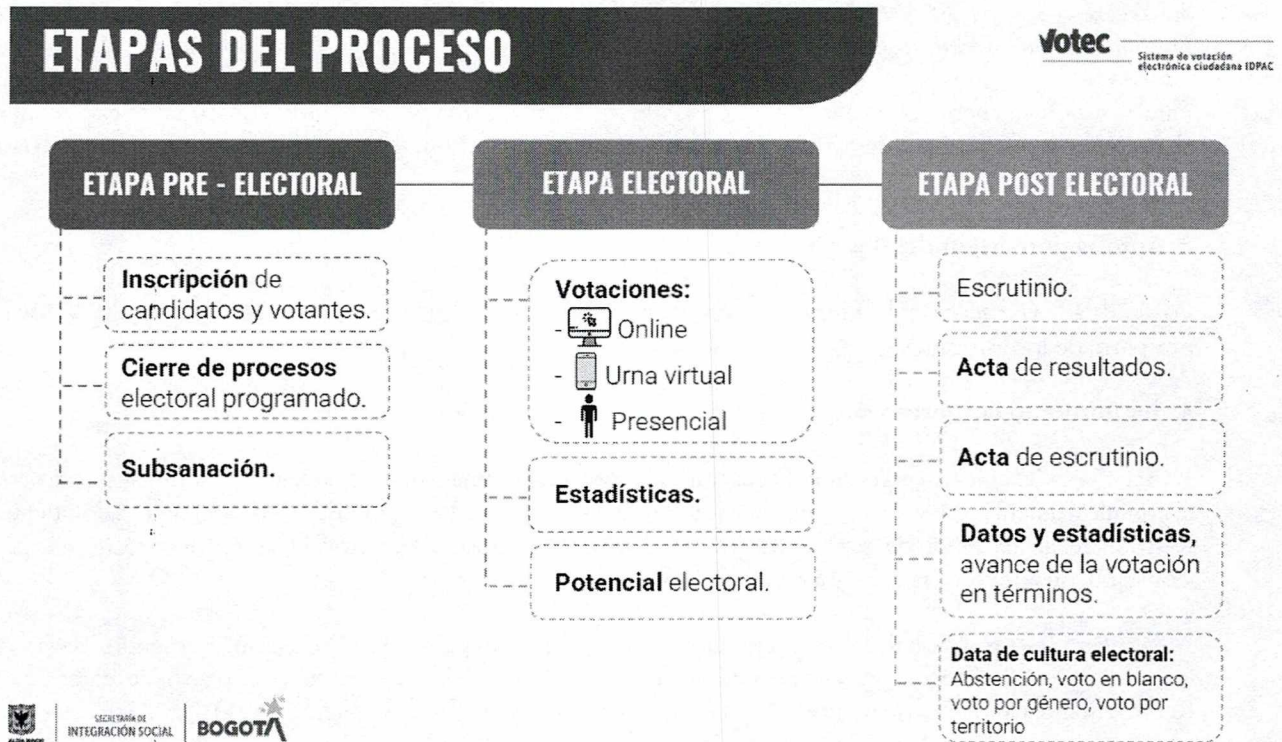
ETAPAS DEL PROCESO

Votec Sistema de votación electrónica ciudadana IDPAC

ETAPA PRE - ELECTORAL

Inscripción de candidatos y votantes.

Cierre de procesos electoral programado.

Subsanación.

ETAPA ELECTORAL

Votaciones:
- Online
- Urna virtual
- Presencial

Estadísticas.

Potencial electoral.

ETAPA POST ELECTORAL

Escrutinio.

Acta de resultados.

Acta de escrutinio.

Datos y estadísticas, avance de la votación en términos.

Data de cultura electoral: Abstención, voto en blanco, voto por género, voto por territorio

SECRETARÍA DE INTEGRACIÓN SOCIAL BOGOTÁ